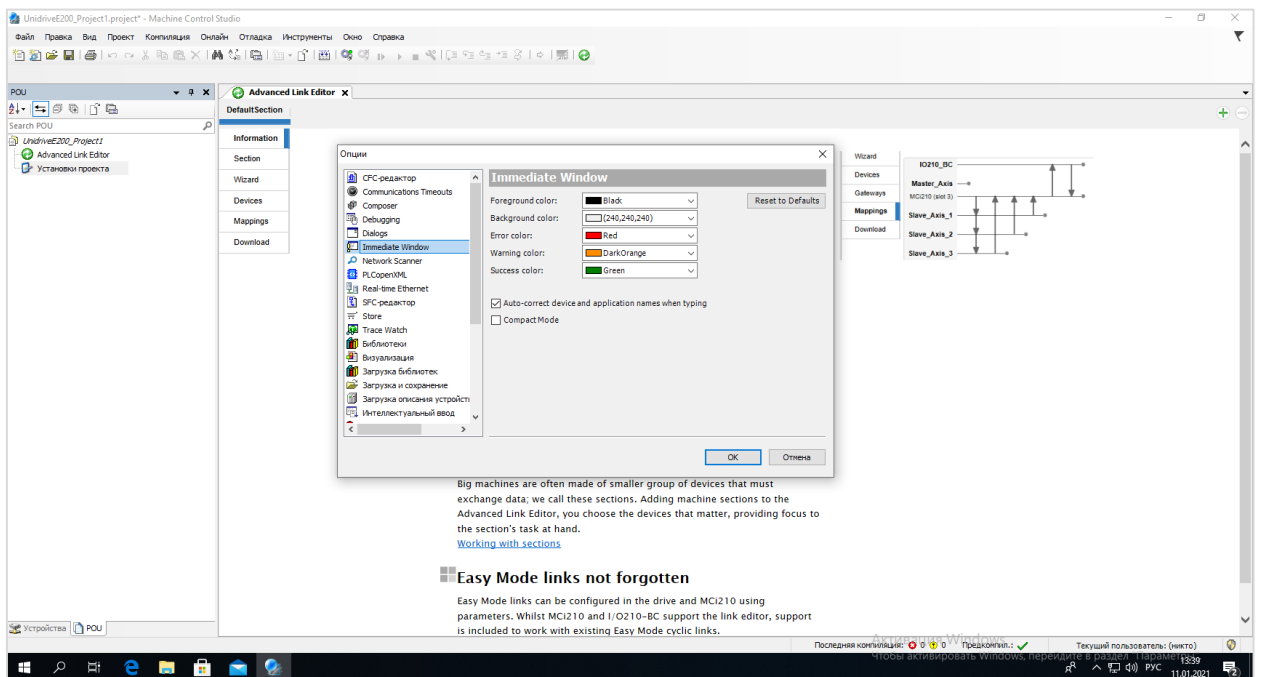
UnidriveE200_Project1.project* - Machine Control Studio

Файл Правка Вид Проект Компиляция Онлайн Отладка Инструменты Окно Справка

POU

Search POU

UnidriveE200_Project1
Advanced Link Editor
Установки проекта

Advanced Link Editor

DefaultSection

Information
Section
Wizard
Devices
Mappings
Download

Wizard
Devices
Gateways
Mappings
Download

IO210_BC
Master_Axis
MCi210 (slot 3)
Slave_Axis_1
Slave_Axis_2
Slave_Axis_3

Опции

CFC-редактор
Communications Timeouts
Composer
Debugging
Dialogs
Immediate Window
Network Scanner
PLCopenXML
Real-time Ethernet
SFC-редактор
Store
Trace Watch
Библиотеки
Визуализация
Загрузка библиотек
Загрузка и сохранение
Загрузка описания устройств
Интеллектуальный ввод

Immediate Window

Foreground color: Black
Background color: (240,240,240)
Error color: Red
Warning color: DarkOrange
Success color: Green

Reset to Defaults

Auto-correct device and application names when typing
Compact Mode

OK
Отмена

Big machines are often made of smaller group of devices that must exchange data; we call these sections. Adding machine sections to the Advanced Link Editor, you choose the devices that matter, providing focus to the section's task at hand.
Working with sections

Easy Mode links not forgotten

Easy Mode links can be configured in the drive and MCi210 using parameters. Whilst MCi210 and I/O210-BC support the link editor, support is included to work with existing Easy Mode cyclic links.

Устройства POU

Последняя компиляция: 0 0 0 Предкомпил.: Текущий пользователь: (никто)

Активация Windows
Чтобы активировать Windows, перейдите в раздел "Параметры".

РУС 13:39 11.01.2021